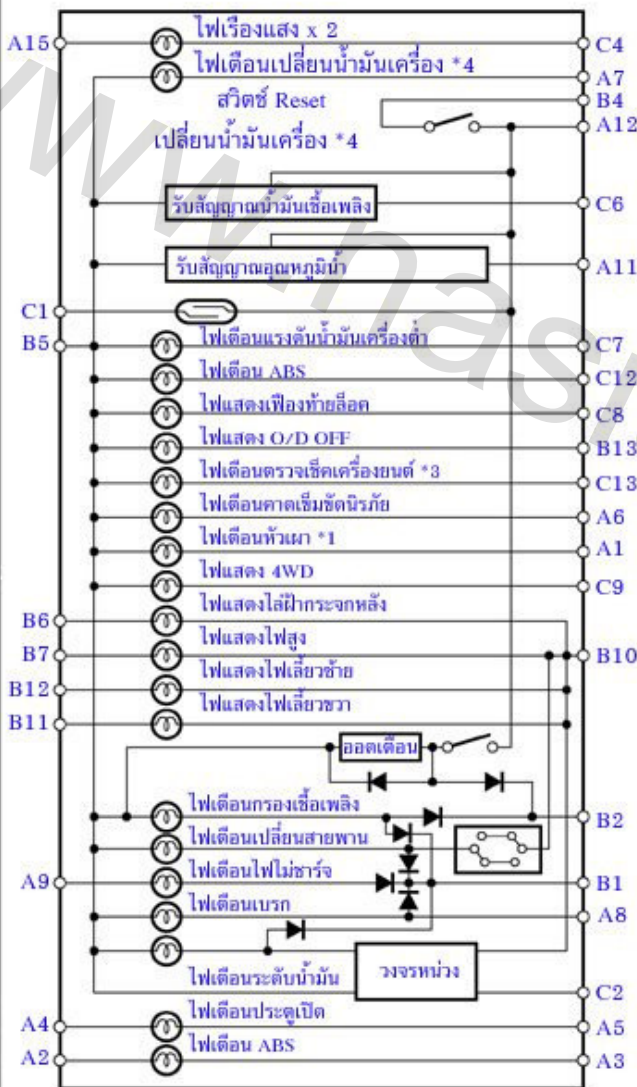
A15
ไฟเรืองแสง x 2
C4
ไฟเตือนเปลี่ยนน้ำมันเครื่อง *4
A7
สวิตช์ Reset
B4
เปลี่ยนน้ำมันเครื่อง *4
A12
รับสัญญาณน้ำมันเชื้อเพลิง
C6
รับสัญญาณอุณหภูมิน้ำ
A11
C1
B5
ไฟเตือนแรงดันน้ำมันเครื่องต่ำ
C7
ไฟเตือน ABS
C12
ไฟแสดงเฟืองท้ายล็อค
C8
ไฟแสดง O/D OFF
B13
ไฟเตือนตรวจเช็คเครื่องยนต์ *3
C13
ไฟเตือนคาดเข็มขัดนิรภัย
A6
ไฟเตือนหัวเผา *1
A1
ไฟแสดง 4WD
C9
B6
ไฟแสดงไล่ฝ้ากระจกหลัง
B7
ไฟแสดงไฟสูง
B10
B12
ไฟแสดงไฟเลี้ยวซ้าย
B11
ไฟแสดงไฟเลี้ยวขวา
ออดเตือน
ไฟเตือนกรองเชื้อเพลิง
B2
ไฟเตือนเปลี่ยนสายพาน
A9
ไฟเตือนไฟไม่ชาร์จ
B1
ไฟเตือนเบรก
A8
ไฟเตือนระดับน้ำมัน
วงจรหน่วง
C2
A4
ไฟเตือนประตูเปิด
A5
A2
ไฟเตือน ABS
A3